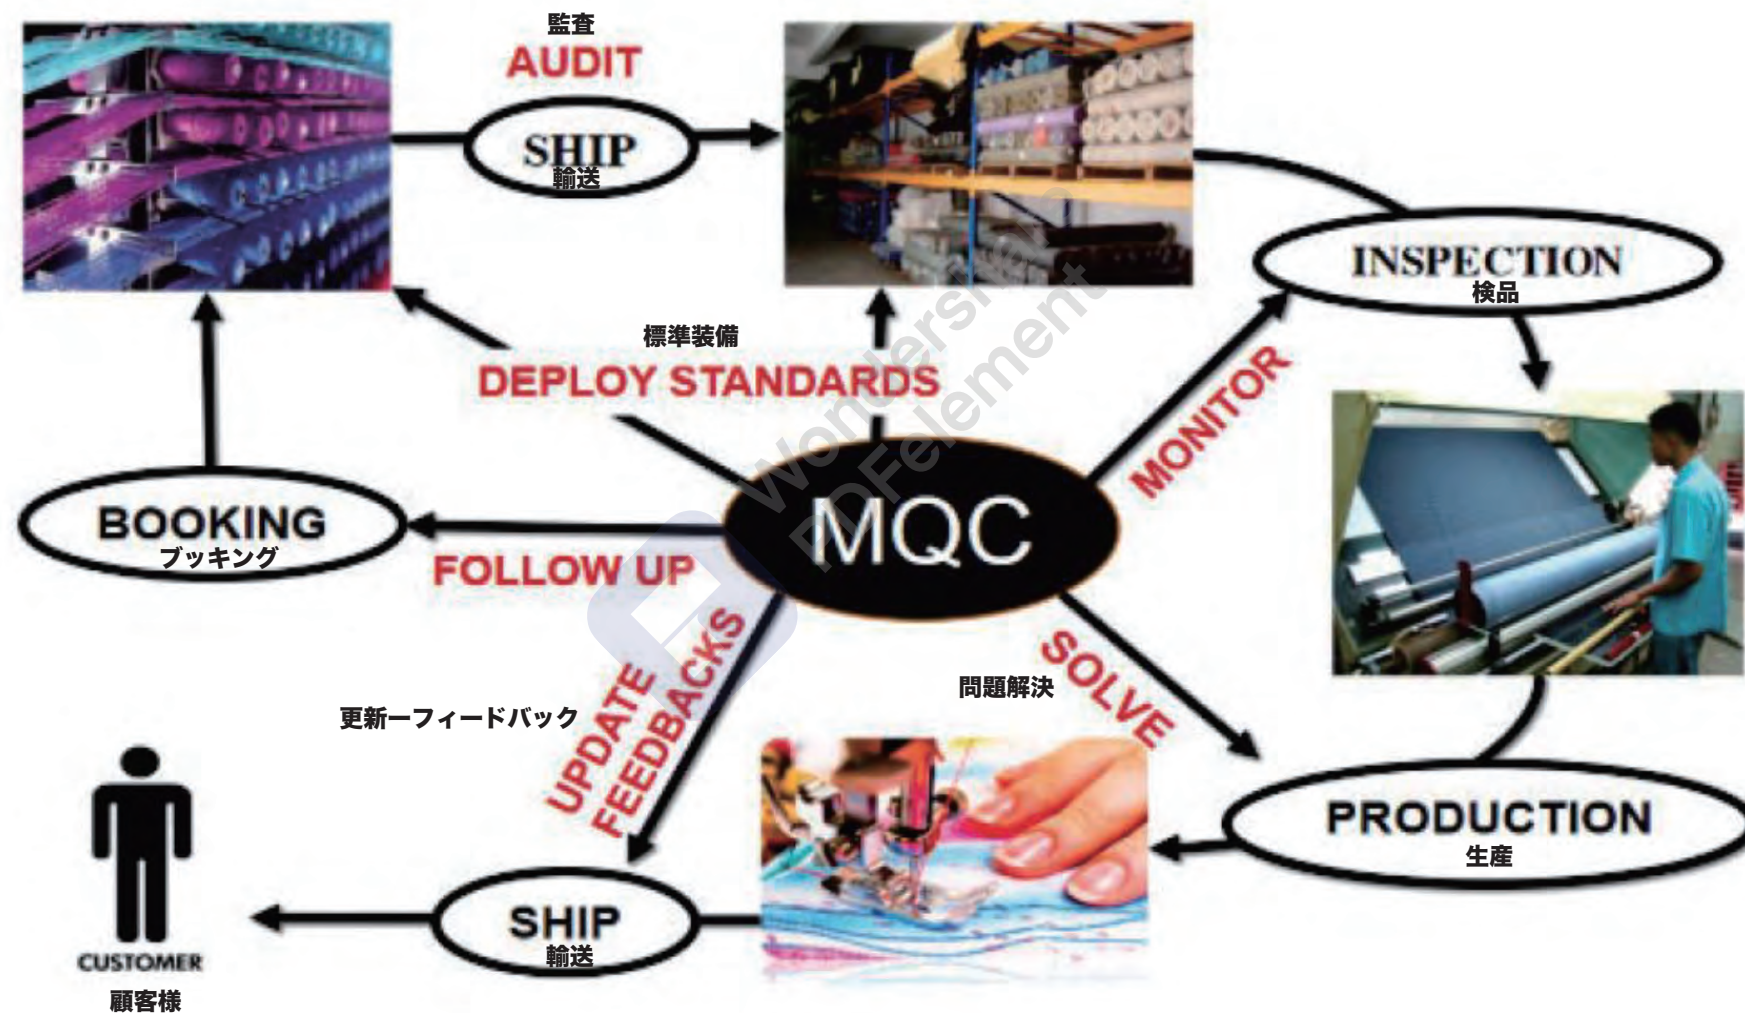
監査
AUDIT

SHIP
輸送

INSPECTION
検品

標準装備
DEPLOY STANDARDS

MONITOR

BOOKING
ブッキング

MQC

FOLLOW UP

UPDATE FEEDBACKS

更新ーフィードバック

問題解決
SOLVE

PRODUCTION
生産

SHIP
輸送

CUSTOMER
顧客様

Wondershare PDFelement